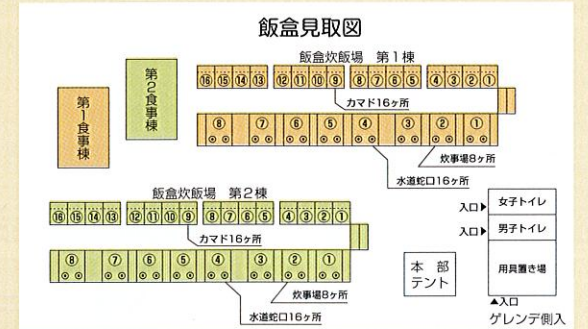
飯盒見取図

第1食事棟

第2食事棟

飯盒炊飯場　第1棟

⑯ ⑮ ⑭ ⑬ ⑫ ⑪ ⑩ ⑨ ⑧ ⑦ ⑥ ⑤ ④ ③ ② ①

カマド16ヶ所

⑧ ⑦ ⑥ ⑤ ④ ③ ② ①

炊事場8ヶ所

水道蛇口16ヶ所

飯盒炊飯場　第2棟

⑯ ⑮ ⑭ ⑬ ⑫ ⑪ ⑩ ⑨ ⑧ ⑦ ⑥ ⑤ ④ ③ ② ①

カマド16ヶ所

⑧ ⑦ ⑥ ⑤ ④ ③ ② ①

炊事場8ヶ所

水道蛇口16ヶ所

本部
テント

入口▶ 女子トイレ

入口▶ 男子トイレ

用具置き場

▲入口

ゲレンデ側入